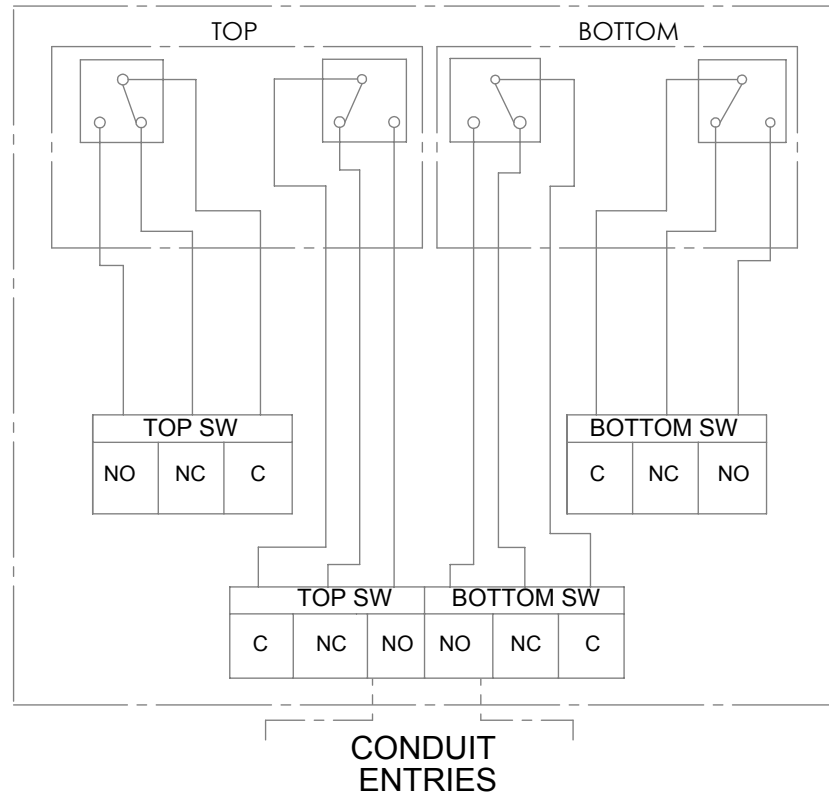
TOP

BOTTOM

| TOP SW | | |
|---|---|---|
| NO | NC | C |

| BOTTOM SW | | |
|---|---|---|
| C | NC | NO |

| TOP SW | | | BOTTOM SW | | |
|---|---|---|---|---|---|
| C | NC | NO | NO | NC | C |

CONDUIT
ENTRIES